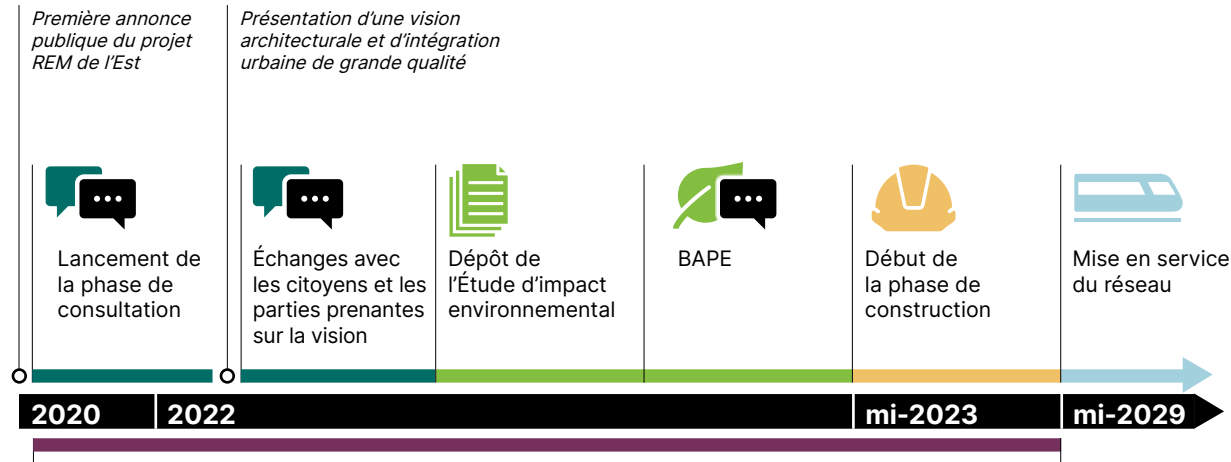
Première annonce publique du projet REM de l'Est

Présentation d'une vision architecturale et d'intégration urbaine de grande qualité

Lancement de la phase de consultation

Échanges avec les citoyens et les parties prenantes sur la vision

Dépôt de l'Étude d'impact environnemental

BAPE

Début de la phase de construction

Mise en service du réseau

2020

2022

mi-2023

mi-2029